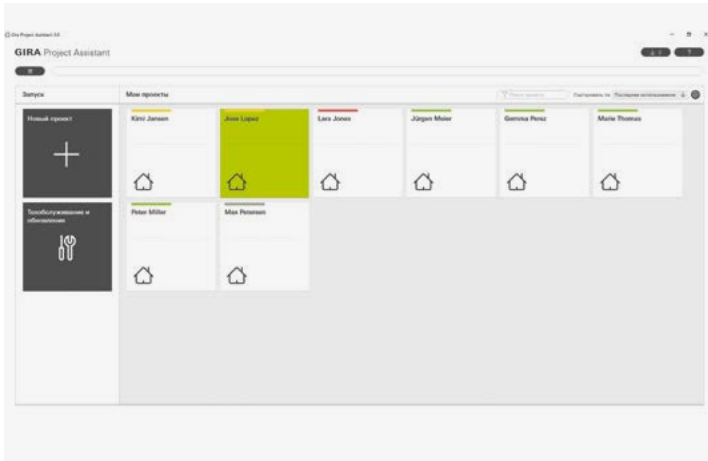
Gira Project Assistant 5.0

GIRA Project Assistant

Запуск

Мои проекты

Новый проект

Техобслуживание и обновления

Kimi Jansen

Jose Lopez

Lars Jones

Jürgen Meier

Gemma Perez

Marie Thomas

Peter Miller

Max Petersen

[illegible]

Сортировать по: Последнее использование